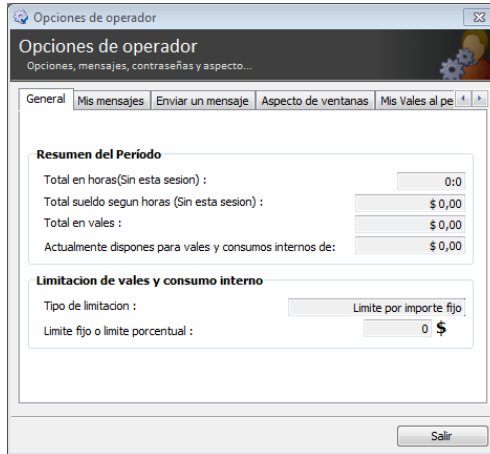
Opciones de operador

Opciones de operador
Opciones, mensajes, contraseñas y aspecto...

General | Mis mensajes | Enviar un mensaje | Aspecto de ventanas | Mis Vales al pe

Resumen del Período

Total en horas(Sin esta sesion) : 0:0
Total sueldo segun horas (Sin esta sesion) : $ 0,00
Total en vales : $ 0,00
Actualmente dispones para vales y consumos internos de: $ 0,00

Limitacion de vales y consumo interno

Tipo de limitacion : Limite por importe fijo
Limite fijo o limite porcentual : 0 $

Salir